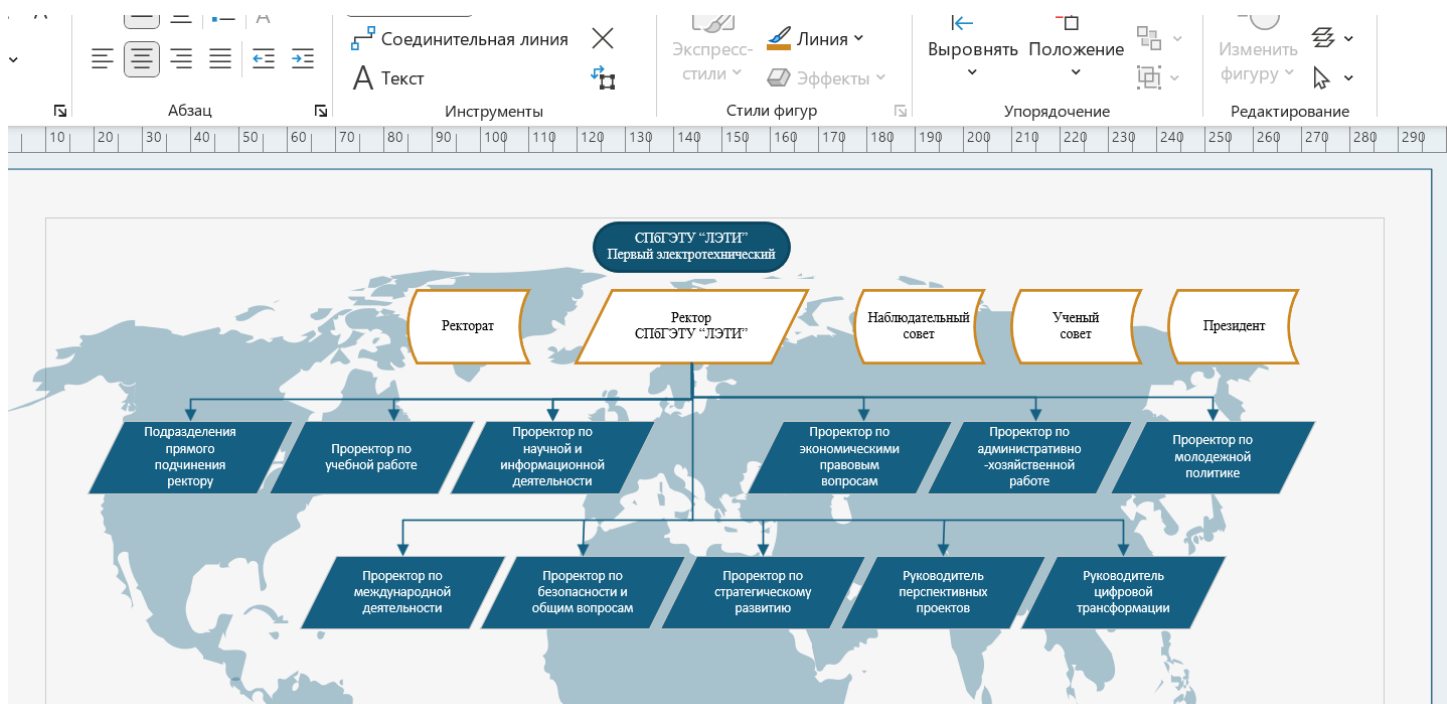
Соединительная линия
Текст
Экспресс-стили
Линия
Эффекты
Выровнять
Положение
Изменить фигуру
Абзац
Инструменты
Стили фигур
Упорядочение
Редактирование

10 20 30 40 50 60 70 80 90 100 110 120 130 140 150 160 170 180 190 200 210 220 230 240 250 260 270 280 290

СПбГЭТУ "ЛЭТИ"
Первый электротехнический

Ректорат

Ректор
СПбГЭТУ "ЛЭТИ"

Наблюдательный совет

Ученый совет

Президент

Подразделения прямого подчинения ректору

Проректор по учебной работе

Проректор по научной и информационной деятельности

Проректор по экономическими правовым вопросам

Проректор по административно-хозяйственной работе

Проректор по молодежной политике

Проректор по международной деятельности

Проректор по безопасности и общим вопросам

Проректор по стратегическому развитию

Руководитель перспективных проектов

Руководитель цифровой трансформации